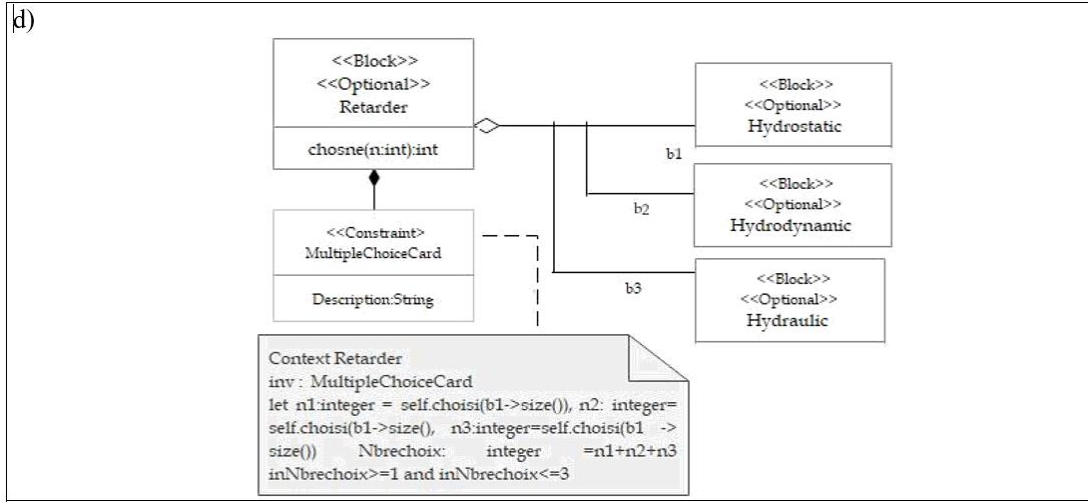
d)

<<Block>>
<<Optional>>
Retarder

chosne(n:int):int

<<Block>>
<<Optional>>
Hydrostatic

b1

<<Block>>
<<Optional>>
Hydrodynamic

b2

<<Constraint>
MultipleChoiceCard

Description:String

b3

<<Block>>
<<Optional>>
Hydraulic

Context Retarder
inv : MultipleChoiceCard
let n1:integer = self.choisi(b1->size()), n2: integer= self.choisi(b1->size(), n3:integer=self.choisi(b1 -> size()) Nbrechoix: integer =n1+n2+n3 inNbrechoix>=1 and inNbrechoix<=3